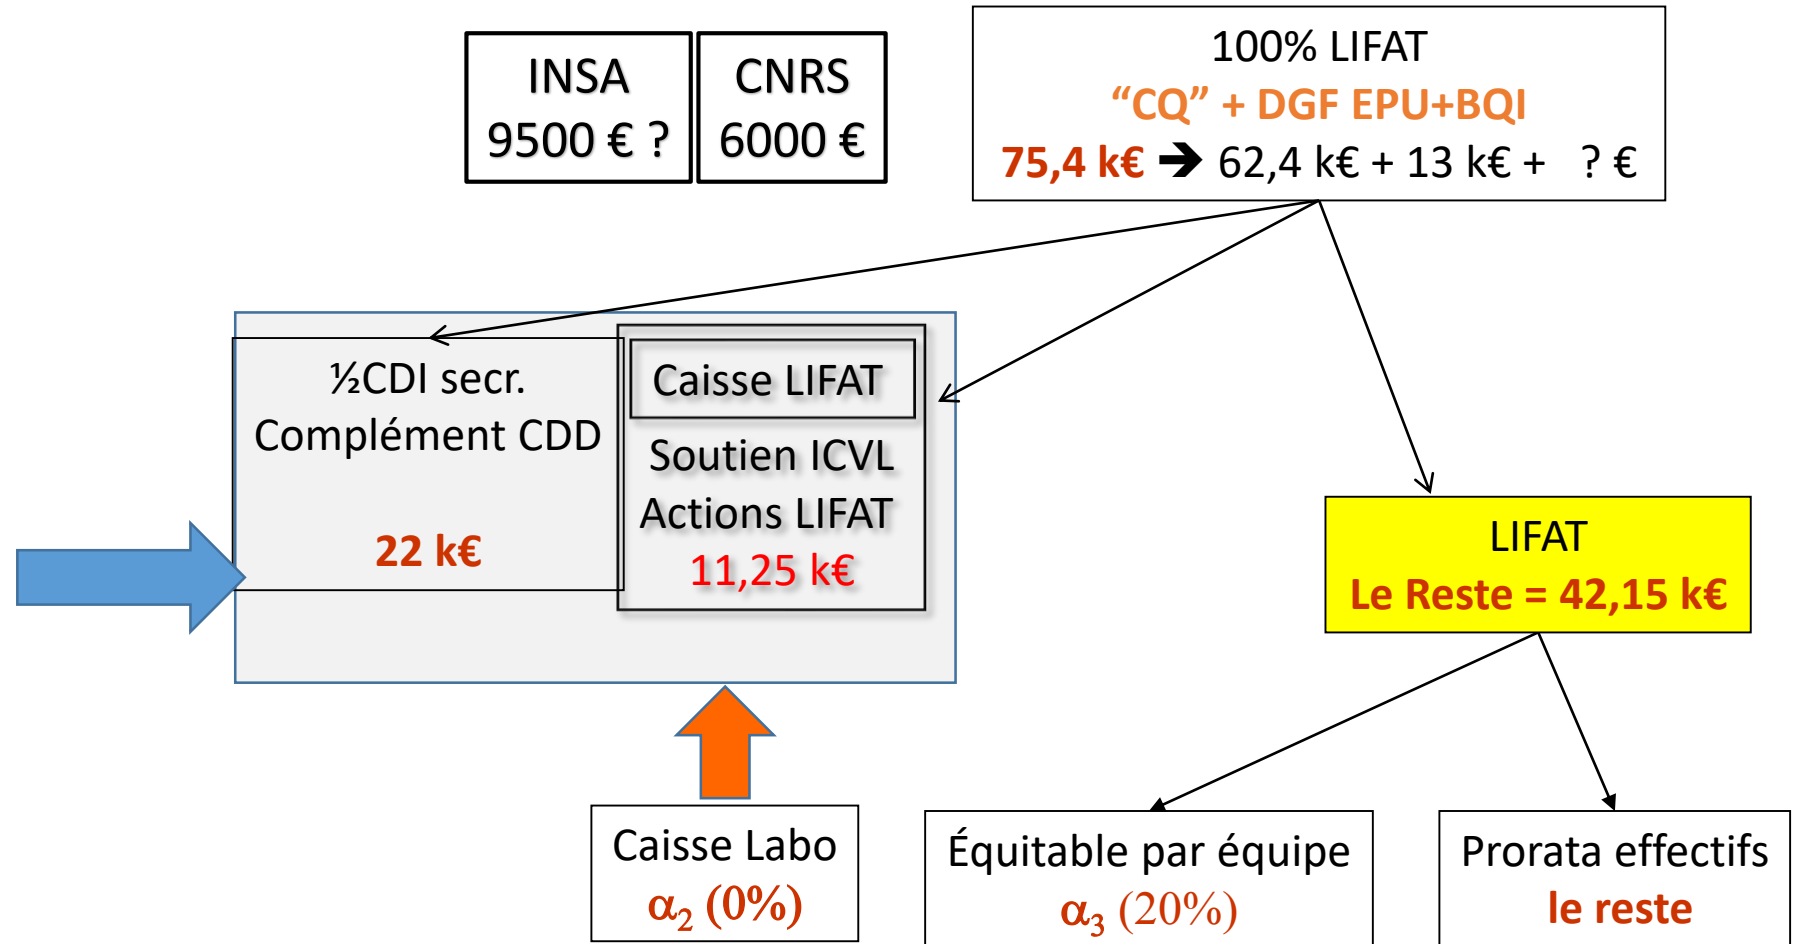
INSA
9500 € ?

CNRS
6000 €

100% LIFAT
"CQ" + DGF EPU+BQI
75,4 k€ ➔ 62,4 k€ + 13 k€ + ? €

½CDI secr.
Complément CDD

22 k€

Caisse LIFAT

Soutien ICVL
Actions LIFAT
11,25 k€

LIFAT
Le Reste = 42,15 k€

Caisse Labo
$\alpha_2$ (0%)

Équitable par équipe
$\alpha_3$ (20%)

Prorata effectifs
le reste